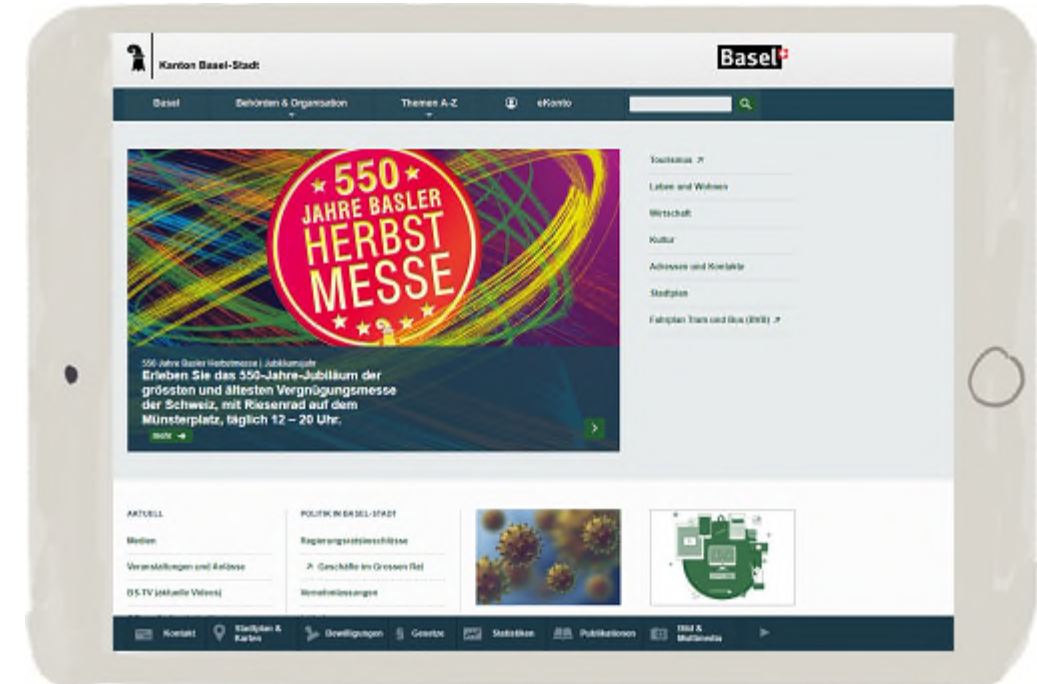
Kanton Basel-Stadt

Basel

Basel | Behörden & Organisation | Themen A-Z | eKonto

★ 550 ★
JAHRE BASLER
HERBST
MESSE

550 Jahre Basler Herbstmesse | Jubiläumsjahr
Erleben Sie das 550-Jahre-Jubiläum der grössten und ältesten Vergnügungsmesse der Schweiz, mit Riesenrad auf dem Münsterplatz, täglich 12 – 20 Uhr.

mehr →

Tourismus ↗
Leben und Wohnen
Wirtschaft
Kultur
Adressen und Kontakte
Stadtplan
Fahrplan Tram und Bus (BVB) ↗

AKTUELL
Medien
Veranstaltungen und Anlässe
BS-TV (aktuelle Videos)

POLITIK IN BASEL-STADT
Regierungsratsbeschlüsse
↗ Geschäfte im Grossen Rat
Vernehmlassungen

Kontakt | Stadtplan & Karten | Bewilligungen | Gesetze | Statistiken | Publikationen | Bild & Multimedia